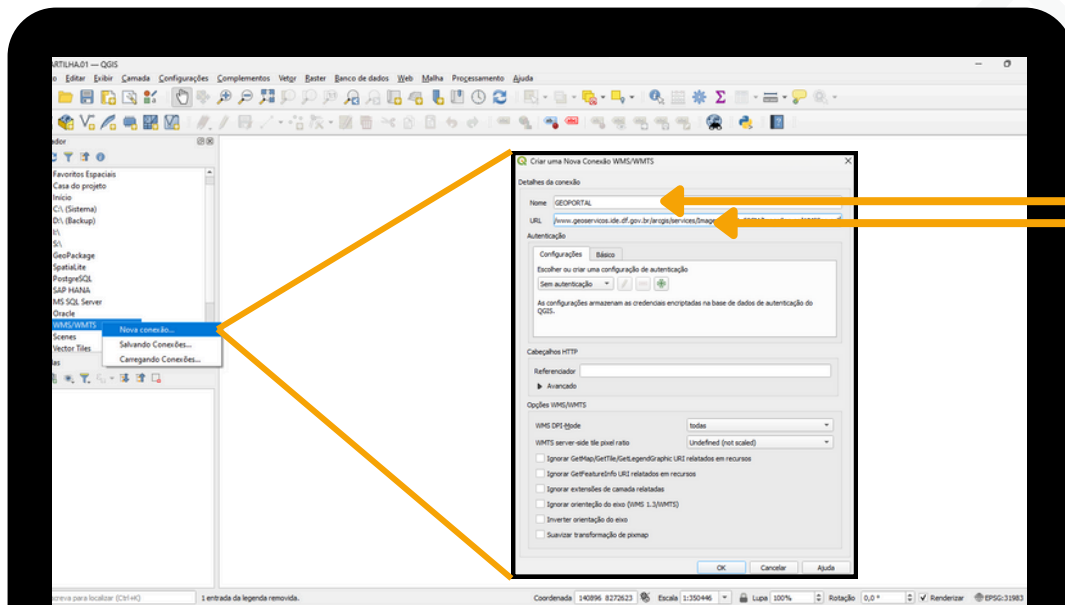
ARTILHA.01 — QGIS

o Editar Exibir Camada Configurações Complementos Vetor Raster Banco de dados Web Malha Processamento Ajuda

ador

Favoritos Espaciais
Casa do projeto
Início
C:\ (Sistema)
D:\ (Backup)
I:\
S:\
GeoPackage
SpatiaLite
PostgreSQL
SAP HANA
MS SQL Server
Oracle
WMS/WMTS
Scenes
Vector Tiles

Nova conexão...
Salvando Conexões...
Carregando Conexões...

Criar uma Nova Conexão WMS/WMTS

Detalhes da conexão

Nome GEOPORTAL

URL [www.geoservicos.ide.df.gov.br/arcgis/services/Image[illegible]

Autenticação

Configurações Básico

Escolher ou criar uma configuração de autenticação

Sem autenticação

As configurações armazenam as credenciais encriptadas na base de dados de autenticação do QGIS.

Cabeçalhos HTTP

Referenciador

Avançado

Opções WMS/WMTS

WMS DPI-Mode todas

WMTS server-side tile pixel ratio Undefined (not scaled)

Ignorar GetMap/GetTile/GetLegendGraphic URI relatados em recursos

Ignorar GetFeatureInfo URI relatados em recursos

Ignorar extensões de camada relatadas

Ignorar orientação do eixo (WMS 1.3/WMTS)

Inverter orientação do eixo

Suavizar transformação de pixmap

OK Cancelar Ajuda

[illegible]reva para localizar (Ctrl+K) 1 entrada da legenda removida.

Coordenada 140896 8272623 Escala 1:350446 Lupa 100% Rotação 0,0 ° Renderizar EPSG:31983